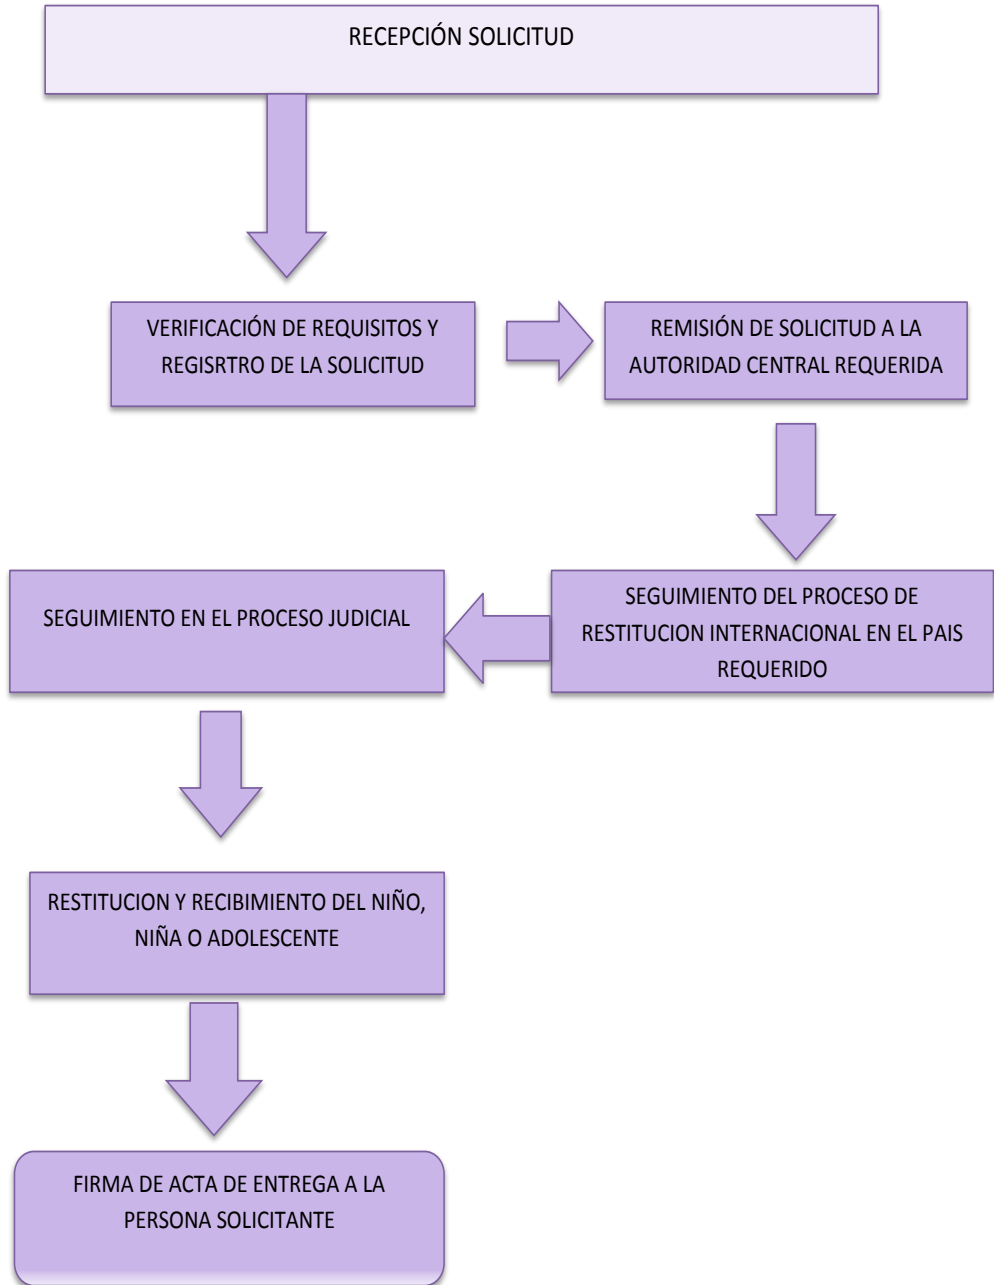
RECEPCIÓN SOLICITUD

VERIFICACIÓN DE REQUISITOS Y REGISRTRO DE LA SOLICITUD

REMISIÓN DE SOLICITUD A LA AUTORIDAD CENTRAL REQUERIDA

SEGUIMIENTO DEL PROCESO DE RESTITUCION INTERNACIONAL EN EL PAIS REQUERIDO

SEGUIMIENTO EN EL PROCESO JUDICIAL

RESTITUCION Y RECIBIMIENTO DEL NIÑO, NIÑA O ADOLESCENTE

FIRMA DE ACTA DE ENTREGA A LA PERSONA SOLICITANTE